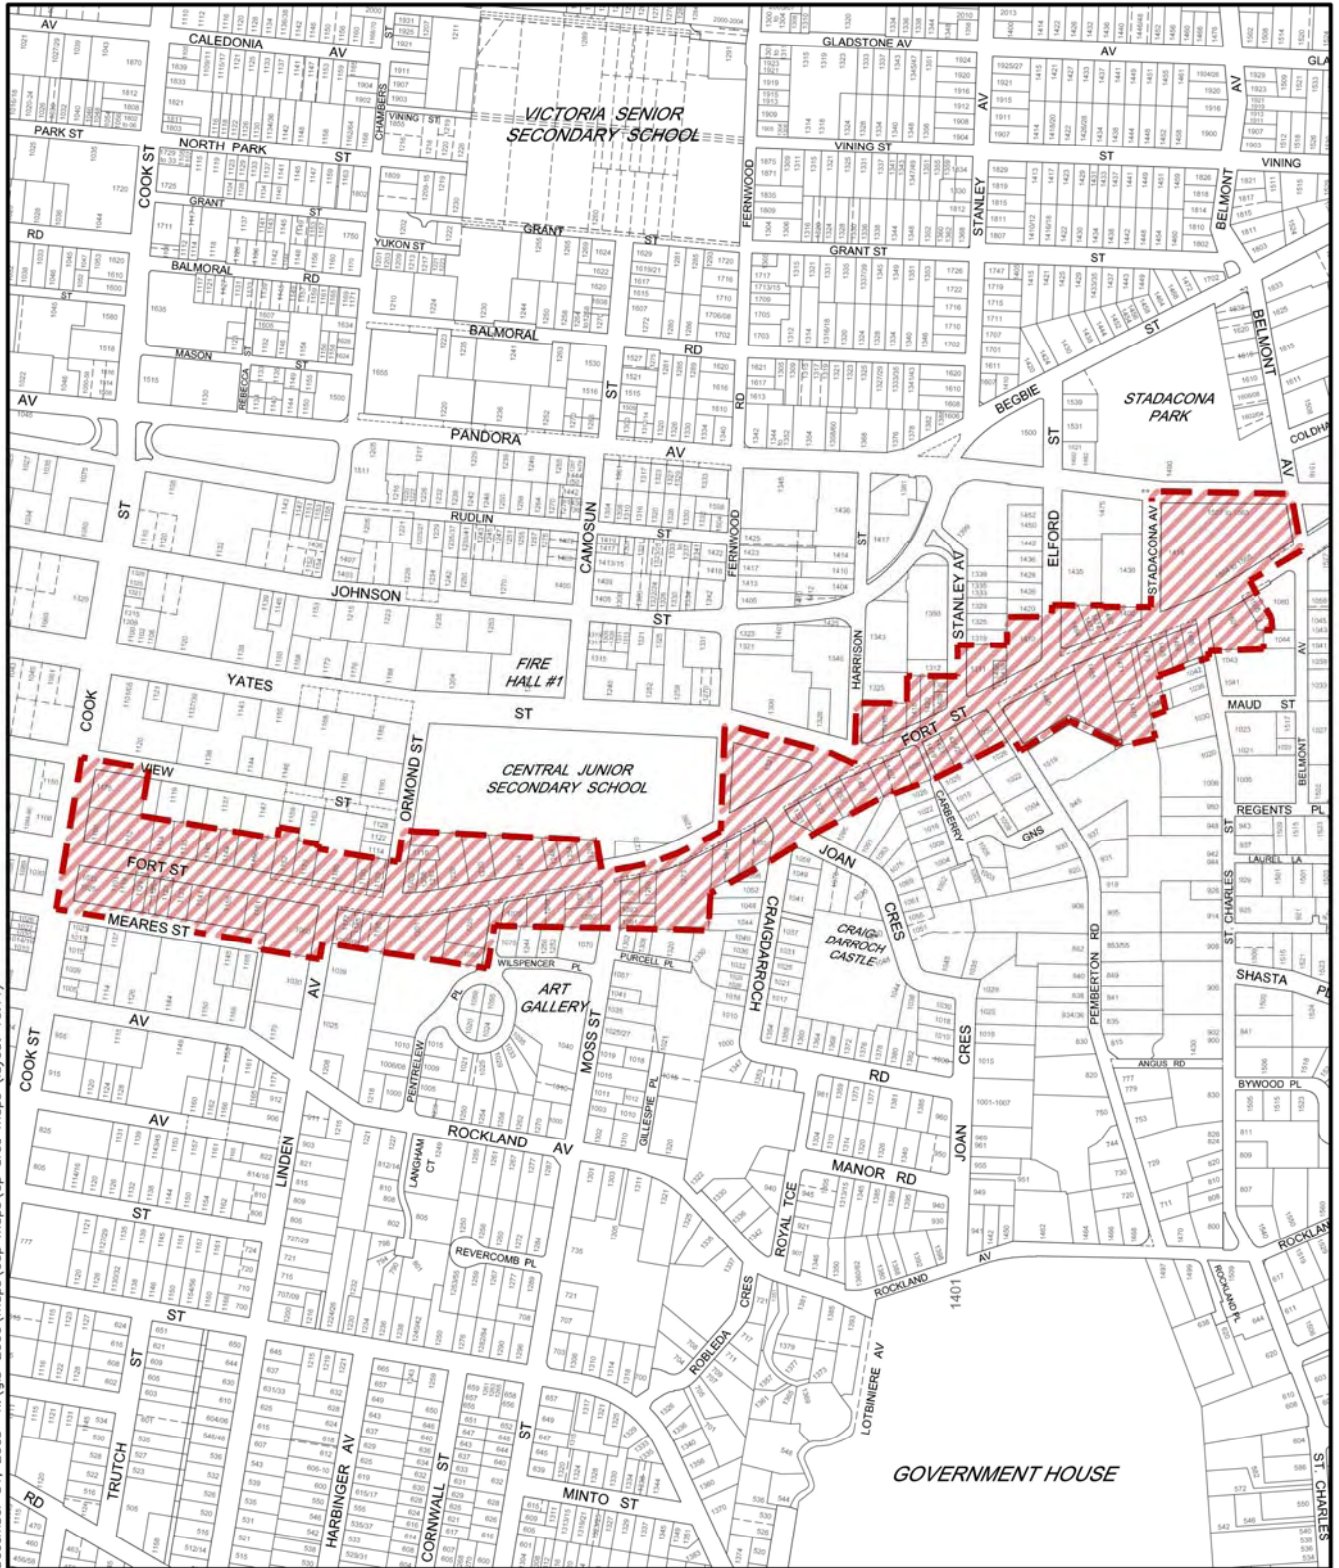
CALEDONIA AV
GLADSTONE AV
AV
VICTORIA SENIOR SECONDARY SCHOOL
PARK ST
NORTH PARK ST
COOK ST
CHAMBERS
VINING ST
VINING ST
VINING
ST
FERNWOOD
STANLEY
BELMONT
GRANT
ST
GRANT ST
GRANT ST
YUKON ST
RD
BALMORAL RD
BALMORAL
ST
MASON ST
REBECCA
RD
ST
BEGBIE
ST
BELMONT
STADACONA PARK
AV
PANDORA
AV
COLDHARBOUR
AV
RUDLIN ST
CAMOSUN
FERNWOOD
ST
HARRISON
STANLEY AV
ELFORD
STADACONA AV
JOHNSON
ST
FIRE HALL #1
YATES
ST
COOK
ORMOND ST
CENTRAL JUNIOR SECONDARY SCHOOL
FORT ST
MAUD ST
AV
BELMONT
VIEW
ST
FORT ST
MEARES ST
CARBERRY
GNS
JOAN CRES
REGENTS
LAUREL LA
WILSPENCER PL
PURCELL PL
CRAIGDARROCH
CRAIGDARROCH CASTLE
PEMBERTON RD
ST. CHARLES
ART GALLERY
MOSS ST
SHASTA PL
AV
PL
COOK ST
PENTRELEW
GILLESPIE PL
RD
CRES
ANGUS RD
BYWOOD PL
AV
ROCKLAND AV
LANGHAM CT
JOAN
LINDEN
MANOR RD
ROYAL TCE
ST
REVERCOMB PL
ROCKLAND
AV
ROCKLAND
ROCKLAND PL
1401
ST
ST
CRES
ROBLEDA
LOTBINIERE AV
TRUTCH
HARBINGER AV
ORMOND ST
CORNWALL ST
ST
MINTO ST
GOVERNMENT HOUSE
ST. CHARLES
RD